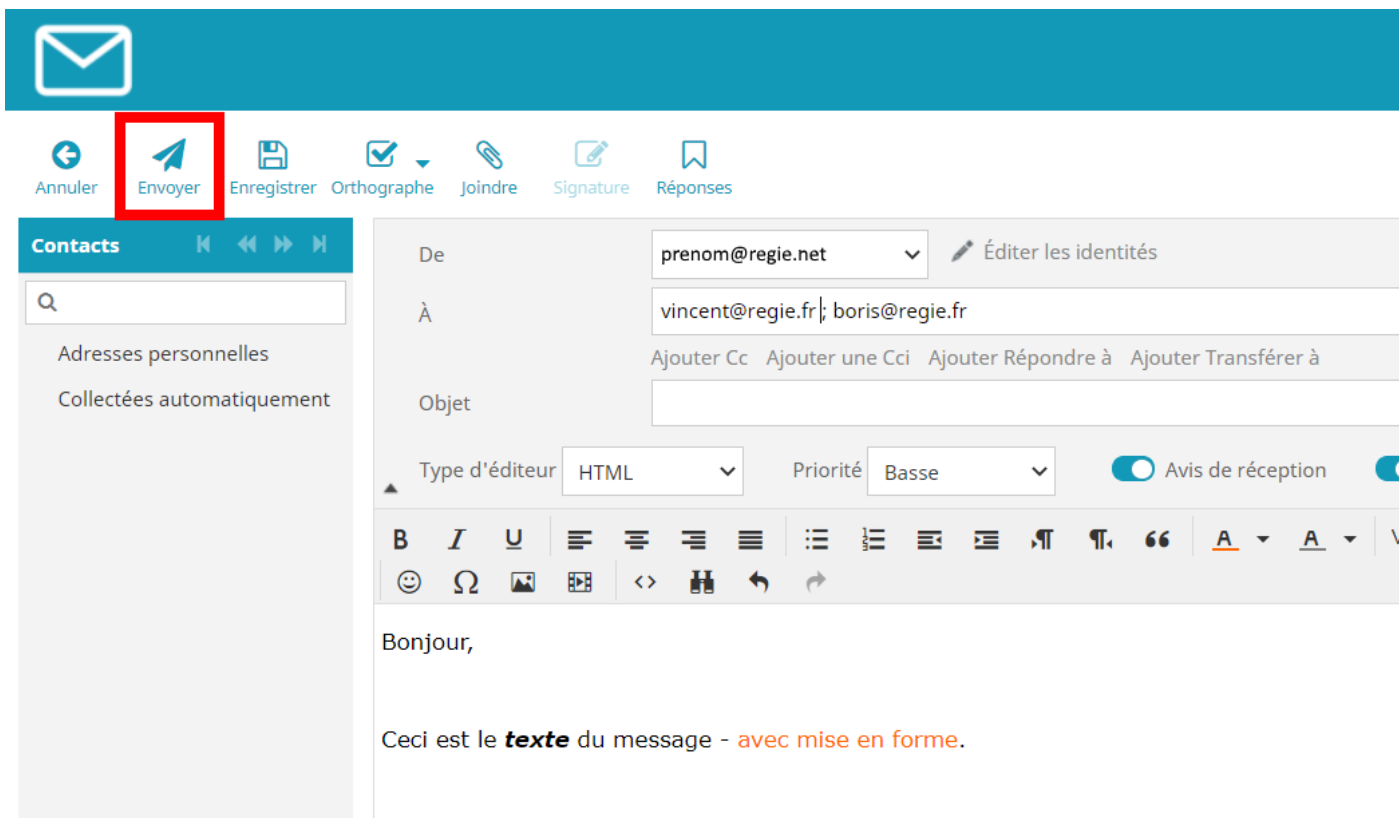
Annuler Envoyer Enregistrer Orthographe Joindre Signature Réponses

Contacts

Adresses personnelles
Collectées automatiquement

De prenom@regie.net Éditer les identités
À vincent@regie.fr; boris@regie.fr
Ajouter Cc Ajouter une Cci Ajouter Répondre à Ajouter Transférer à
Objet

Type d'éditeur HTML Priorité Basse Avis de réception

B I U A A

Bonjour,

Ceci est le ***texte*** du message - avec mise en forme.